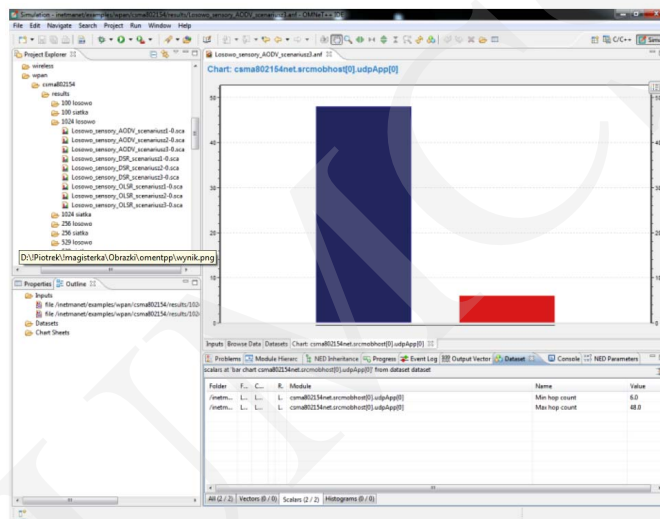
Simulation - inetmanet/examples/wpan/csma802154/results/Losowo_sensory_AODV_scenariusz1.anf - OMNeT++ IDE

File Edit Navigate Search Project Run Window Help

C/C++ Simu

Project Explorer

wireless
wpan
csma802154
results
100 losowo
100 siatka
1024 losowo
Losowo_sensory_AODV_scenariusz1-0.sca
Losowo_sensory_AODV_scenariusz2-0.sca
Losowo_sensory_AODV_scenariusz3-0.sca
Losowo_sensory_DSR_scenariusz1-0.sca
Losowo_sensory_DSR_scenariusz2-0.sca
Losowo_sensory_DSR_scenariusz3-0.sca
Losowo_sensory_OLSR_scenariusz1-0.sca
Losowo_sensory_OLSR_scenariusz2-0.sca
Losowo_sensory_OLSR_scenariusz3-0.sca
1024 siatka
256 losowo
256 siatka
529 losowo

D:\Piotrek\magisterka\Obrazki\omentpp\wynik.png

Properties Outline

Inputs
file /inetmanet/examples/wpan/csma802154/results/102
file /inetmanet/examples/wpan/csma802154/results/102
Datasets
Chart Sheets

Losowo_sensory_AODV_scenariusz1.anf

Chart: csma802154net.srcmobhost[0].udpApp[0]

50
40
30
20
10
0

Inputs Browse Data Datasets Chart: csma802154net.srcmobhost[0].udpApp[0]

Problems Module Hierarc NED Inheritance Progress Event Log Output Vector Dataset Console NED Parameters

scalars at 'bar chart csma802154net.srcmobhost[0].udpApp[0]' from dataset dataset

| Folder | F... | C... | R... | Module | Name | Value |
|---|---|---|---|---|---|---|
| /inetm... | L... | L... | L... | csma802154net.srcmobhost[0].udpApp[0] | Min hop count | 6.0 |
| /inetm... | L... | L... | L... | csma802154net.srcmobhost[0].udpApp[0] | Max hop count | 48.0 |

All (2 / 2) Vectors (0 / 0) Scalars (2 / 2) Histograms (0 / 0)